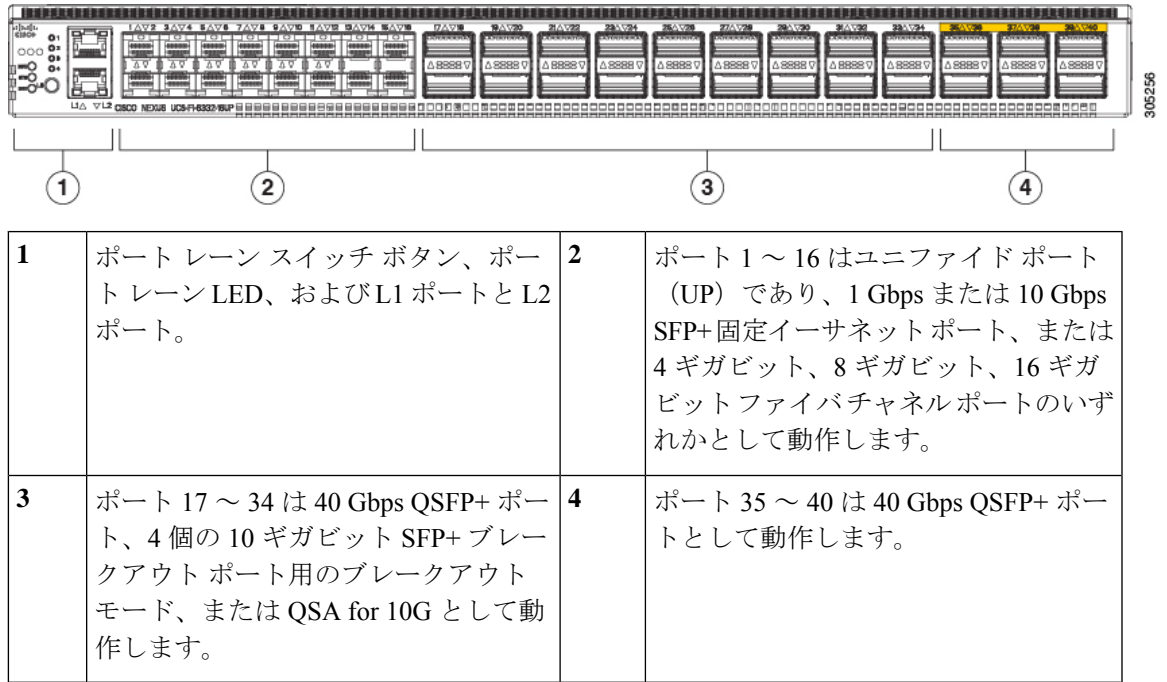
L1 L2 CISCO NEXUS UCS-FI-6332-16UP

1 2 3 4 5 6 7 8 9 10 11 12 13 14 15 16 17 18 19 20 21 22 23 24 25 26 27 28 29 30 31 32 33 34 35 36 37 38 39 40

305256

1 2 3 4

| 1 | ポート レーン スイッチ ボタン、ポート レーン LED、および L1 ポートと L2 ポート。 | 2 | ポート 1 ～ 16 はユニファイド ポート（UP）であり、1 Gbps または 10 Gbps SFP+ 固定イーサネット ポート、または 4 ギガビット、8 ギガビット、16 ギガビット ファイバチャネル ポートのいずれかとして動作します。 |
|---|---|---|---|
| 3 | ポート 17 ～ 34 は 40 Gbps QSFP+ ポート、4 個の 10 ギガビット SFP+ ブレークアウト ポート用のブレークアウト モード、または QSA for 10G として動作します。 | 4 | ポート 35 ～ 40 は 40 Gbps QSFP+ ポートとして動作します。 |